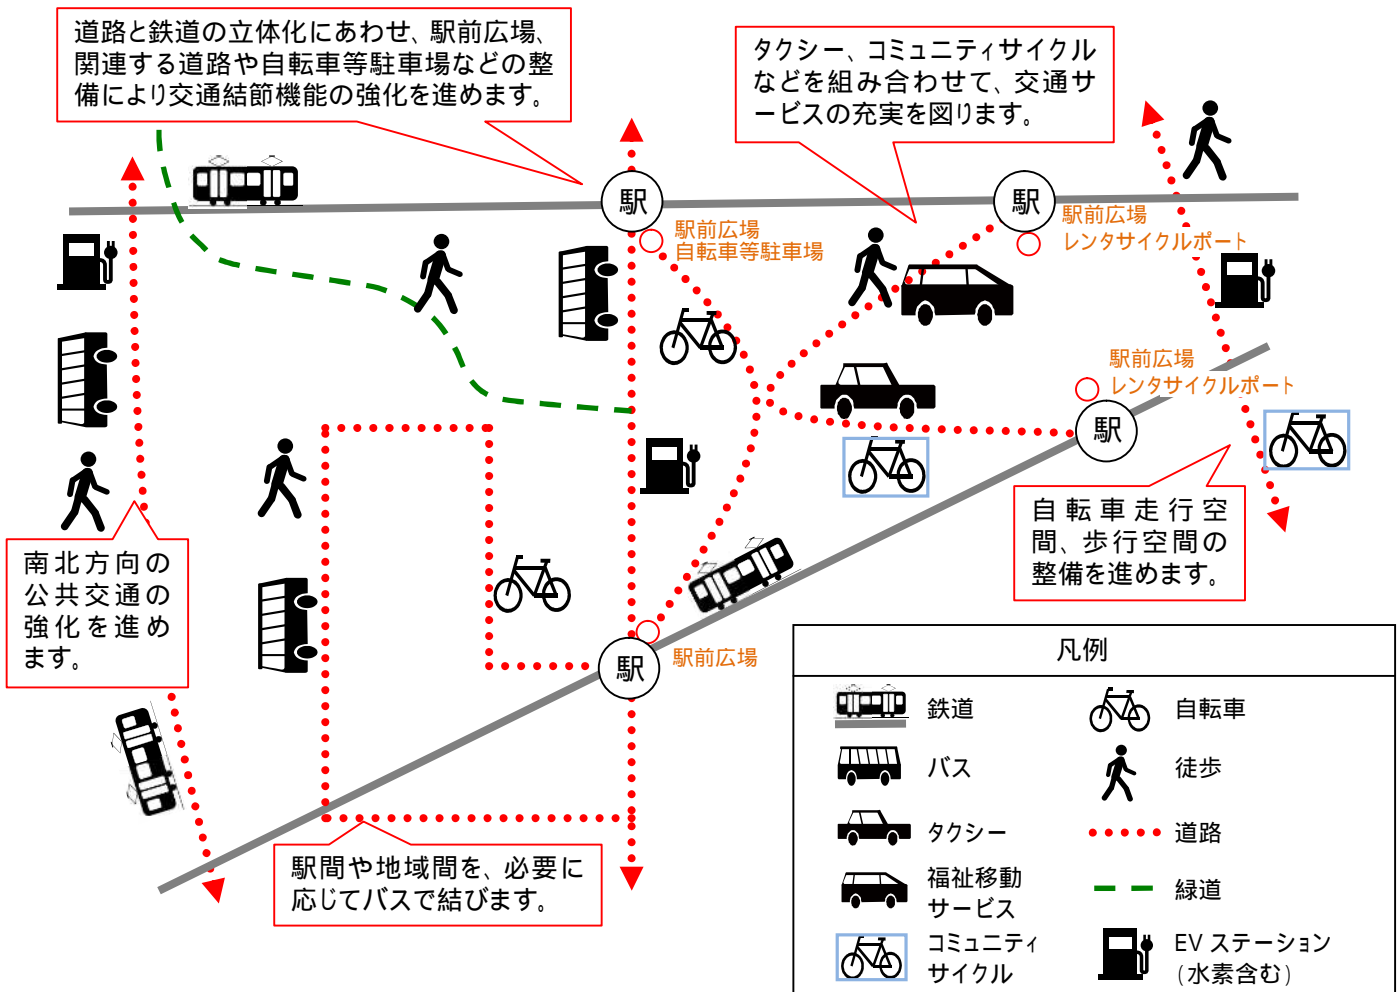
道路と鉄道の立体化にあわせ、駅前広場、関連する道路や自転車等駐車場などの整備により交通結節機能の強化を進めます。

タクシー、コミュニティサイクルなどを組み合わせて、交通サービスの充実を図ります。

駅

駅

駅前広場
自転車等駐車場

駅前広場
レンタサイクルポート

駅前広場
レンタサイクルポート

駅

自転車走行空間、歩行空間の整備を進めます。

南北方向の公共交通の強化を進めます。

駅

駅前広場

駅間や地域間を、必要に応じてバスで結びます。

凡例

鉄道

自転車

バス

徒歩

タクシー

道路

福祉移動サービス

緑道

コミュニティサイクル

EV ステーション（水素含む）